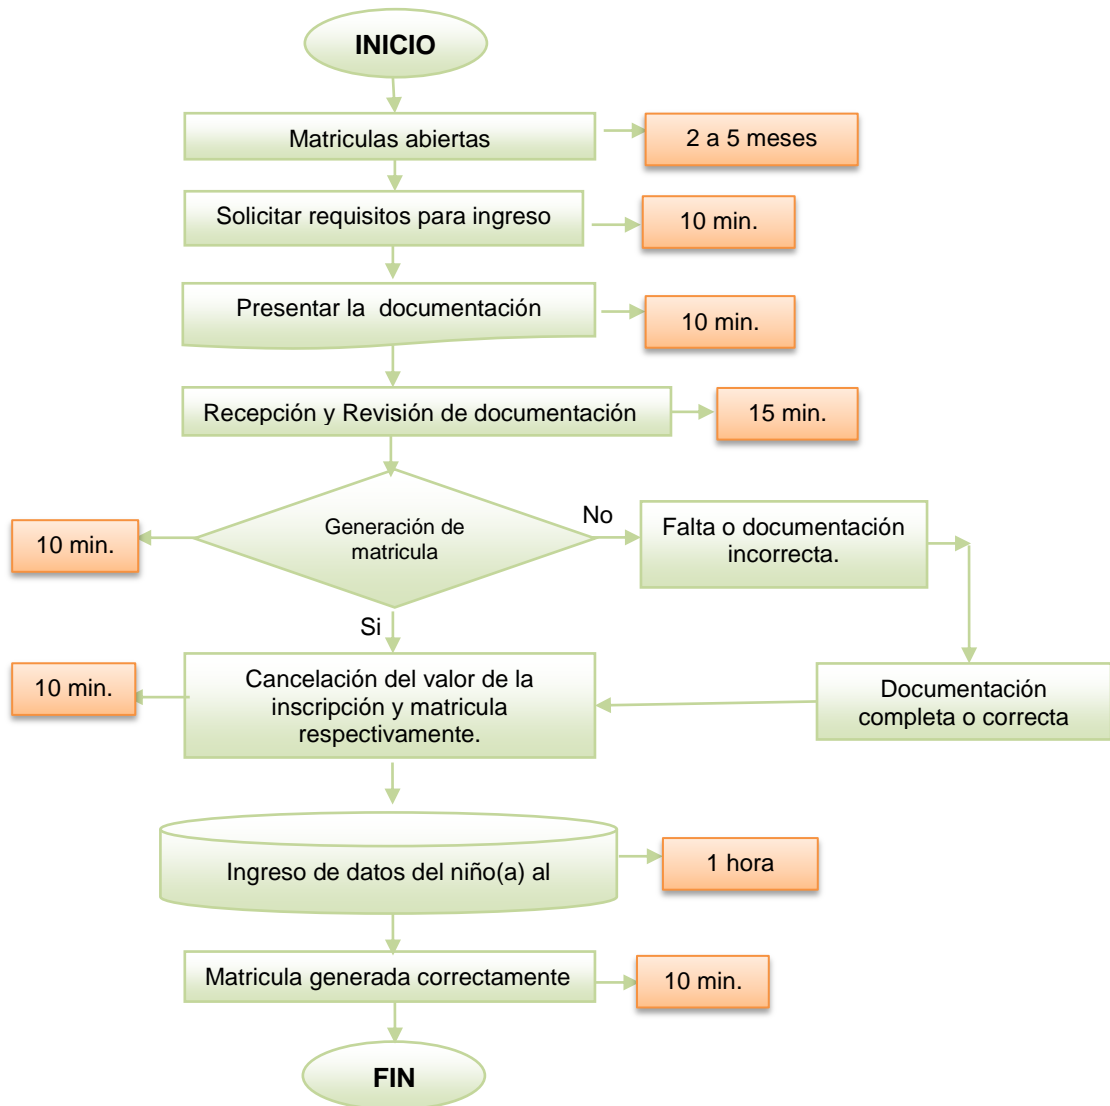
INICIO

Matriculas abiertas

2 a 5 meses

Solicitar requisitos para ingreso

10 min.

Presentar la documentación

10 min.

Recepción y Revisión de documentación

15 min.

10 min.

Generación de matricula

No

Falta o documentación incorrecta.

Si

10 min.

Cancelación del valor de la inscripción y matricula respectivamente.

Documentación completa o correcta

Ingreso de datos del niño(a) al

1 hora

Matricula generada correctamente

10 min.

FIN